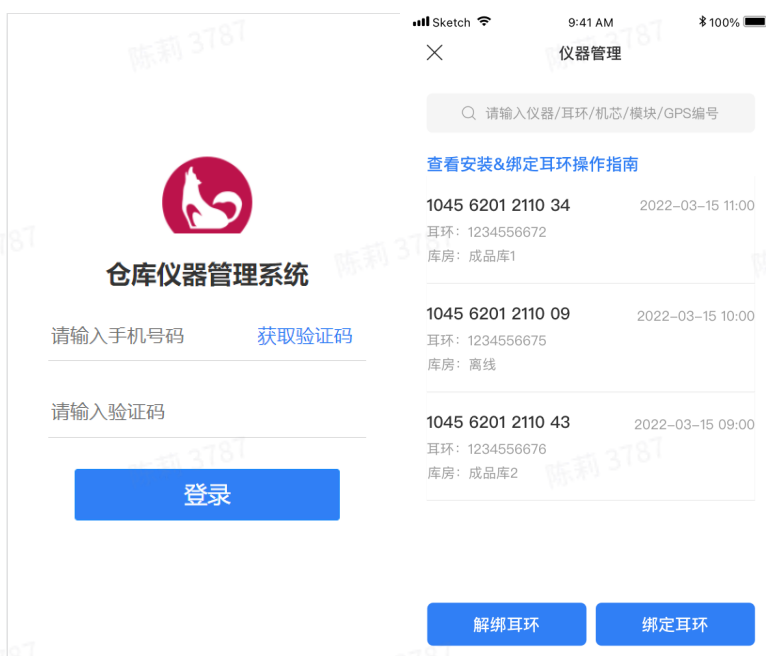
陈莉 3787

仓库仪器管理系统

请输入手机号码 获取验证码

请输入验证码

登录

Sketch 9:41 AM 100%

仪器管理

请输入仪器/耳环/机芯/模块/GPS编号

查看安装&绑定耳环操作指南

1045 6201 2110 34 2022-03-15 11:00
耳环：1234556672
库房：成品库1

1045 6201 2110 09 2022-03-15 10:00
耳环：1234556675
库房：离线

1045 6201 2110 43 2022-03-15 09:00
耳环：1234556676
库房：成品库2

解绑耳环 绑定耳环